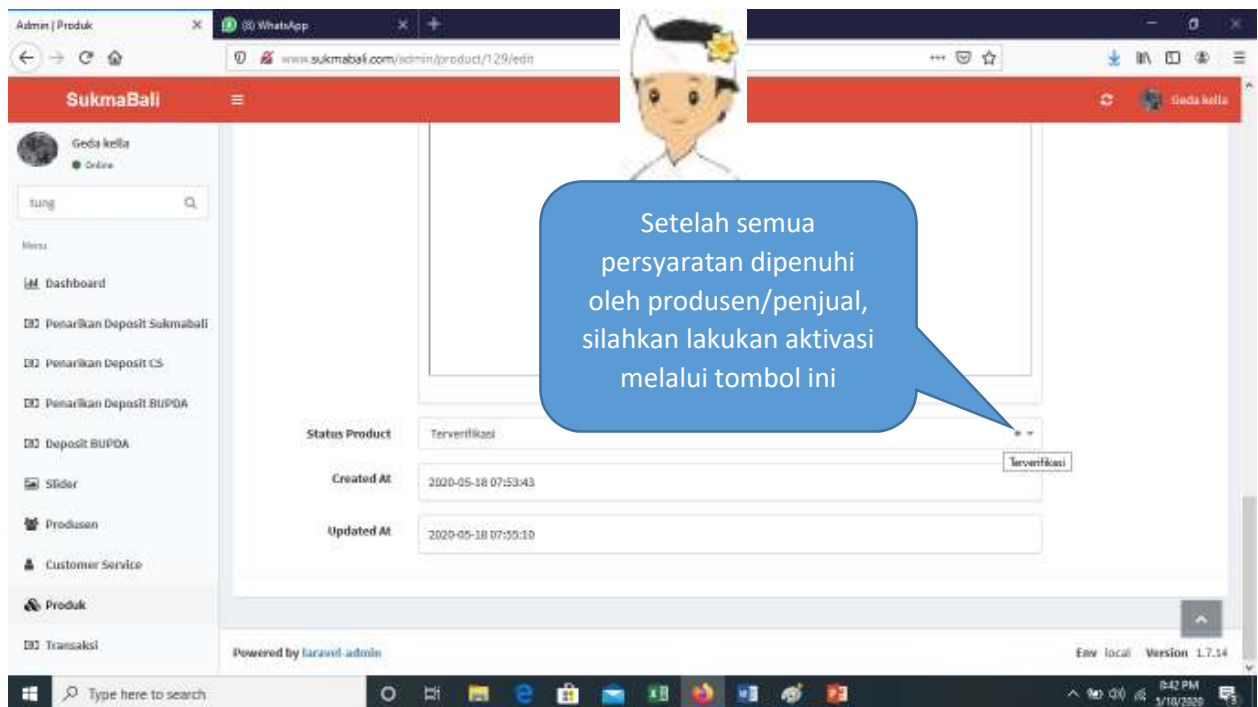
Admin | Produk
(8) WhatsApp
www.sukmabali.com/admin/product/129/edit

SukmaBali
Geda kella

Geda kella
Online

tung

Menu

Dashboard
Penarikan Deposit Sukmabali
Penarikan Deposit CS
Penarikan Deposit BUPDA
Deposit BUPDA
Slider
Produsen
Customer Service
Produk
Transaksi

Setelah semua persyaratan dipenuhi oleh produsen/penjual, silahkan lakukan aktivasi melalui tombol ini

Status Product | Terverifikasi
Terverifikasi
Created At | 2020-05-18 07:53:43
Updated At | 2020-05-18 07:55:10

Powered by laravel-admin
Env local Version 1.7.14

Type here to search
8:42 PM
5/18/2020